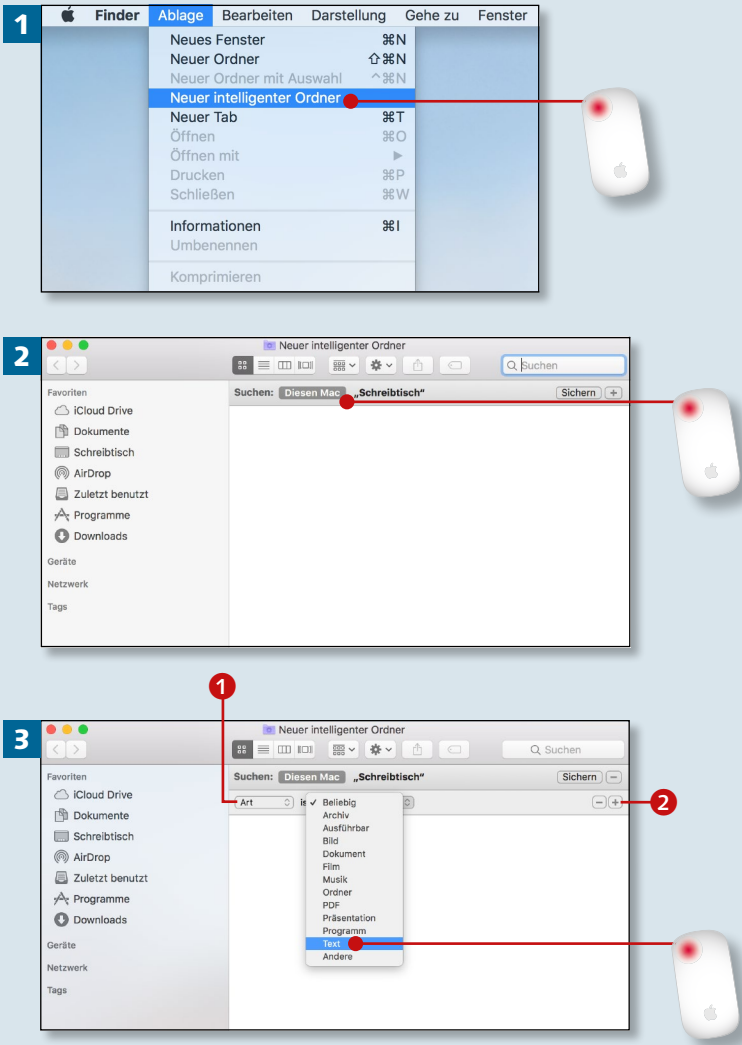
1

Finder Ablage Bearbeiten Darstellung Gehe zu Fenster

Neues Fenster ⌘N
Neuer Ordner ⇧⌘N
Neuer Ordner mit Auswahl ^⌘N
Neuer intelligenter Ordner
Neuer Tab ⌘T
Öffnen ⌘O
Öffnen mit ▶
Drucken ⌘P
Schließen ⌘W
Informationen ⌘I
Umbenennen
Komprimieren

2

Neuer intelligenter Ordner
Suchen
Favoriten
iCloud Drive
Dokumente
Schreibtisch
AirDrop
Zuletzt benutzt
Programme
Downloads
Geräte
Netzwerk
Tags
Suchen: Diesen Mac „Schreibtisch“ Sichern +

3

1

Neuer intelligenter Ordner
Suchen
Favoriten
iCloud Drive
Dokumente
Schreibtisch
AirDrop
Zuletzt benutzt
Programme
Downloads
Geräte
Netzwerk
Tags
Suchen: Diesen Mac „Schreibtisch“ Sichern −
Art is
✓ Beliebig
Archiv
Ausführbar
Bild
Dokument
Film
Musik
Ordner
PDF
Präsentation
Programm
Text
Andere
− +
2